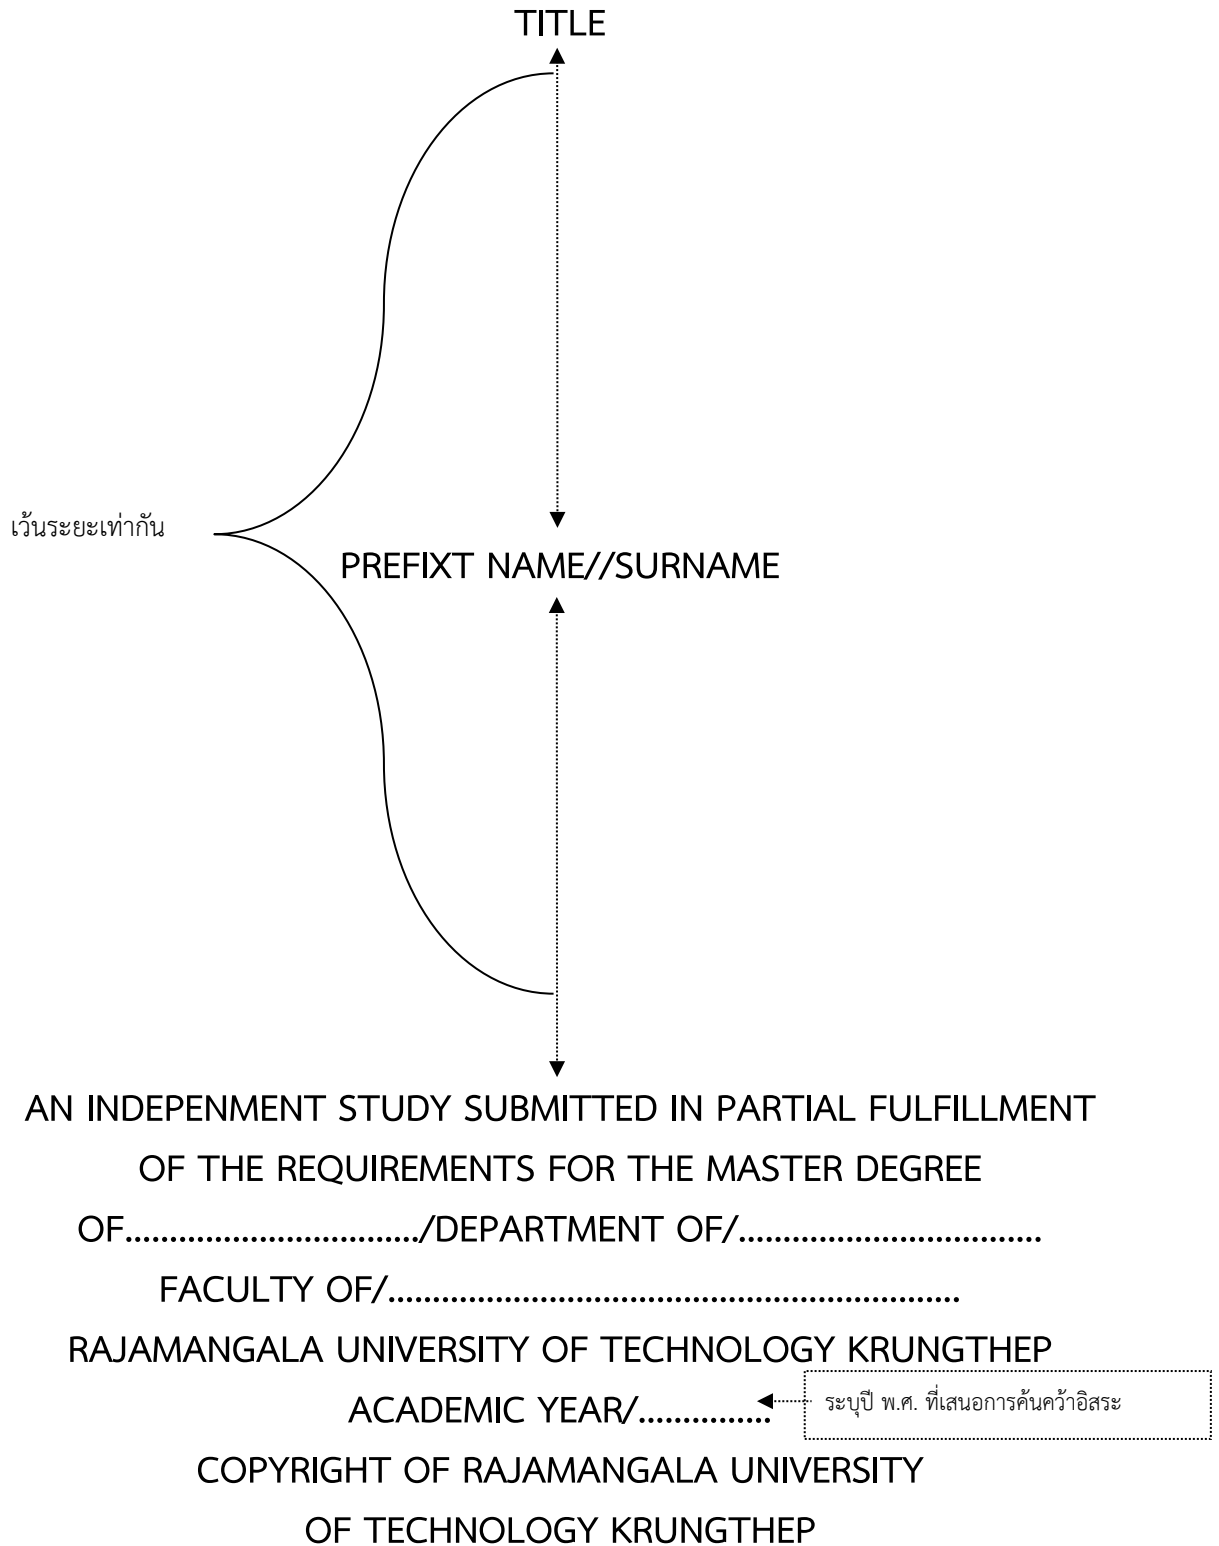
TITLE

เว้นระยะเท่ากัน

PREFIXT NAME//SURNAME

AN INDEPENMENT STUDY SUBMITTED IN PARTIAL FULFILLMENT
OF THE REQUIREMENTS FOR THE MASTER DEGREE
OF................................/DEPARTMENT OF/.................................
FACULTY OF/.............................................................
RAJAMANGALA UNIVERSITY OF TECHNOLOGY KRUNGTHEP
ACADEMIC YEAR/..............

ระบุปี พ.ศ. ที่เสนอการค้นคว้าอิสระ

COPYRIGHT OF RAJAMANGALA UNIVERSITY
OF TECHNOLOGY KRUNGTHEP